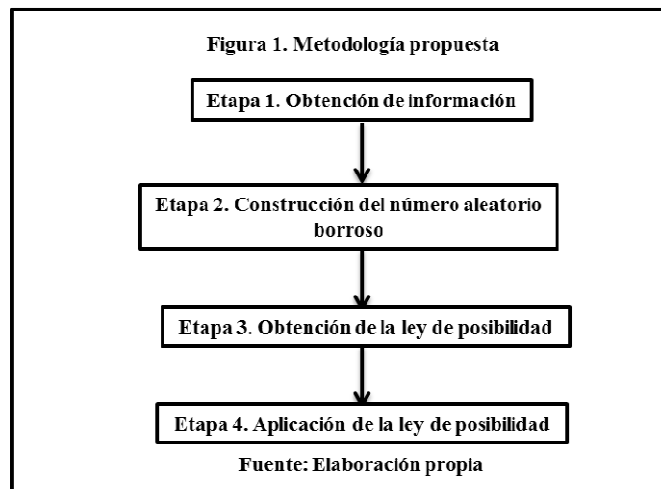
Figura 1. Metodología propuesta

Etapa 1. Obtención de información

Etapa 2. Construcción del número aleatorio borroso

Etapa 3. Obtención de la ley de posibilidad

Etapa 4. Aplicación de la ley de posibilidad

Fuente: Elaboración propia